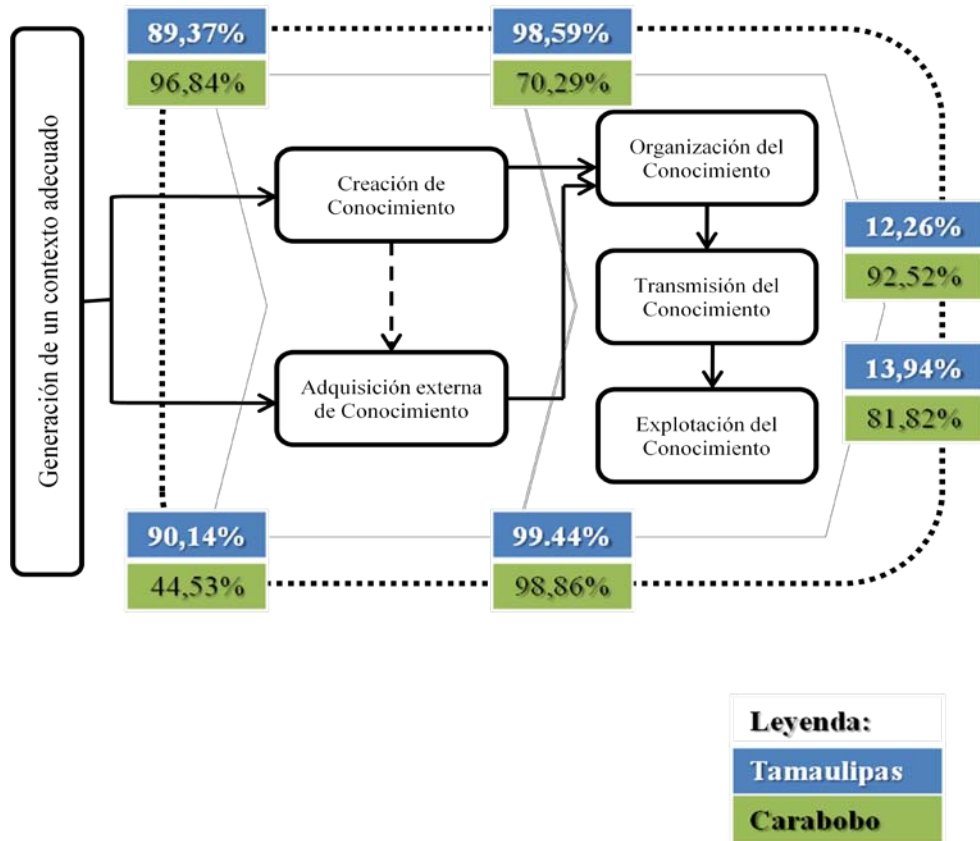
Generación de un contexto adecuado

89,37%
96,84%

98,59%
70,29%

Creación de Conocimiento

Adquisición externa de Conocimiento

Organización del Conocimiento

Transmisión del Conocimiento

Explotación del Conocimiento

12,26%
92,52%

13,94%
81,82%

90,14%
44,53%

99.44%
98,86%

Leyenda:
Tamaulipas
Carabobo